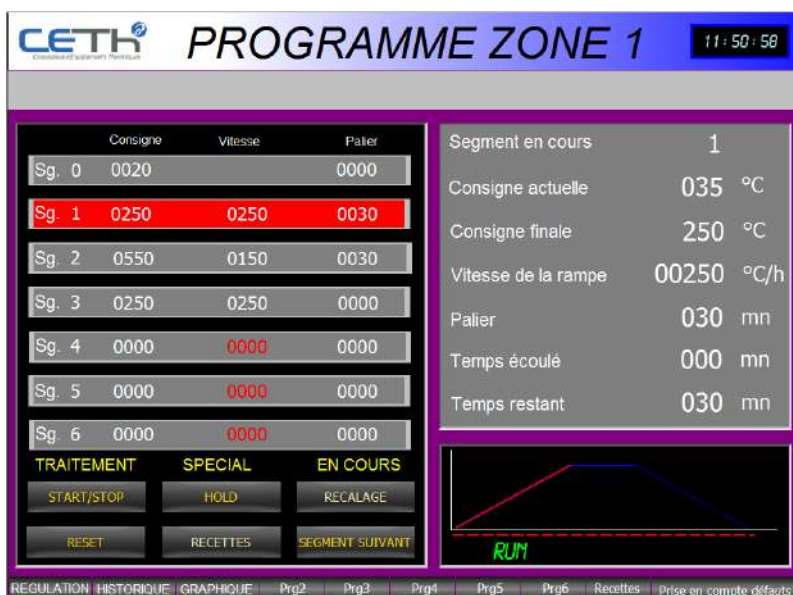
CETH
Conception d'Equipement Thermique

PROGRAMME ZONE 1

11:50:58

| | Consigne | Vitesse | Palier |
|---|---|---|---|
| Sg. 0 | 0020 | | 0000 |
| Sg. 1 | 0250 | 0250 | 0030 |
| Sg. 2 | 0550 | 0150 | 0030 |
| Sg. 3 | 0250 | 0250 | 0000 |
| Sg. 4 | 0000 | 0000 | 0000 |
| Sg. 5 | 0000 | 0000 | 0000 |
| Sg. 6 | 0000 | 0000 | 0000 |

TRAITEMENT SPECIAL EN COURS

START/STOP HOLD RECALAGE

RESET RECETTES SEGMENT SUIVANT

Segment en cours 1
Consigne actuelle 035 °C
Consigne finale 250 °C
Vitesse de la rampe 00250 °C/h
Palier 030 mn
Temps écoulé 000 mn
Temps restant 030 mn

RUN

REGULATION HISTORIQUE GRAPHIQUE Prg2 Prg3 Prg4 Prg5 Prg6 Recettes Prise en compte défauts